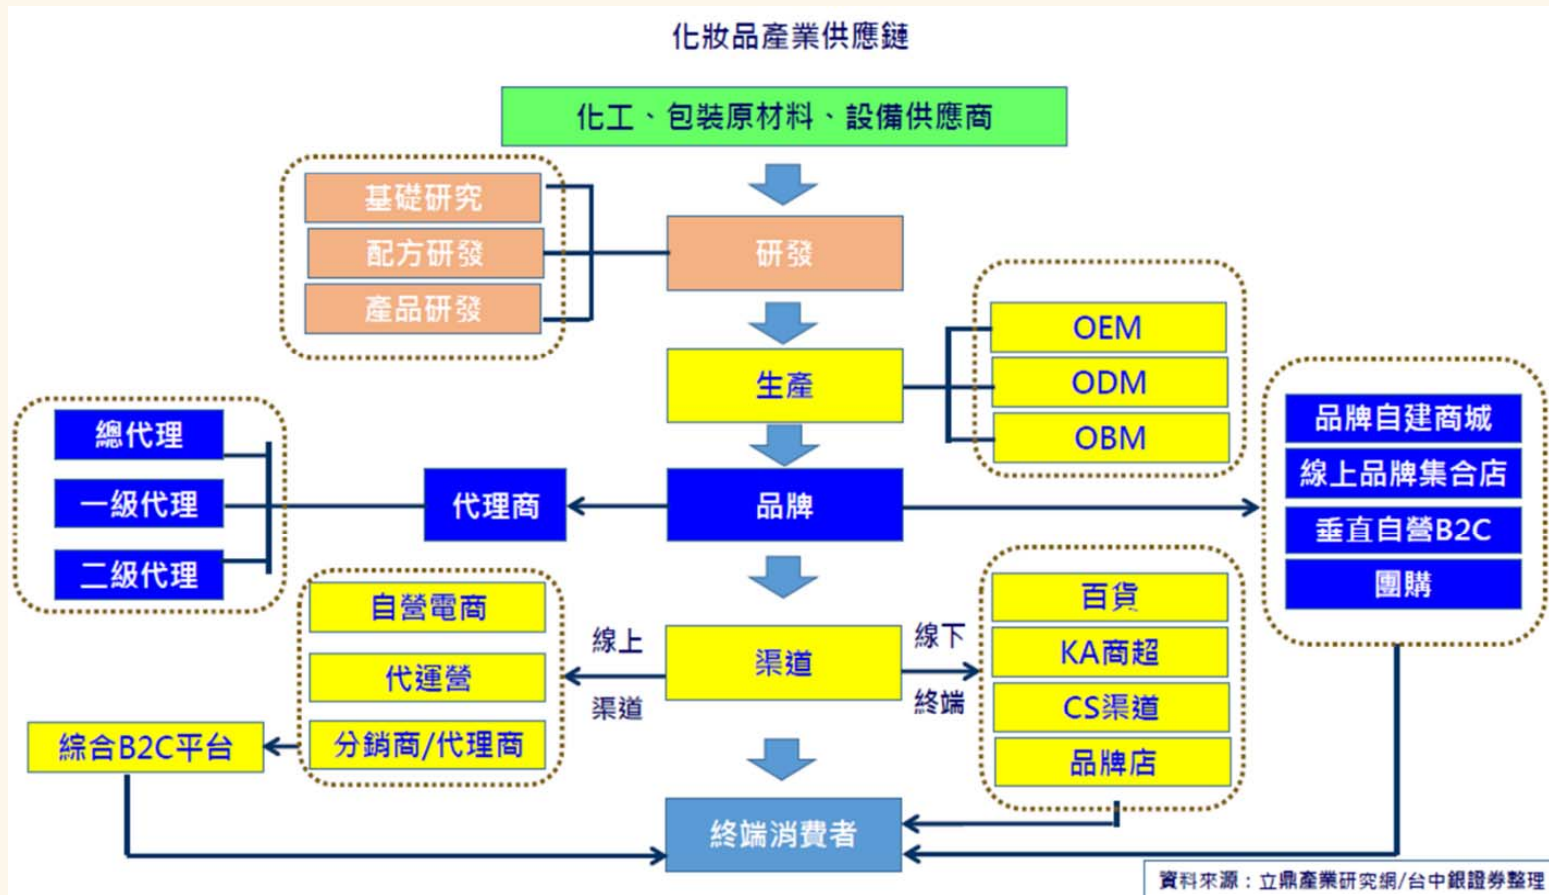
化妝品產業供應鏈

化工、包裝原材料、設備供應商

基礎研究
配方研發
產品研發

研發

OEM
ODM
OBM

生產

品牌自建商城
線上品牌集合店
垂直自營B2C
團購

總代理
一級代理
二級代理

代理商

品牌

自營電商
代運營
分銷商/代理商

線上
渠道

渠道

線下
終端

百貨
KA商超
CS渠道
品牌店

綜合B2C平台

終端消費者

資料來源：立鼎產業研究網/台中銀證券整理